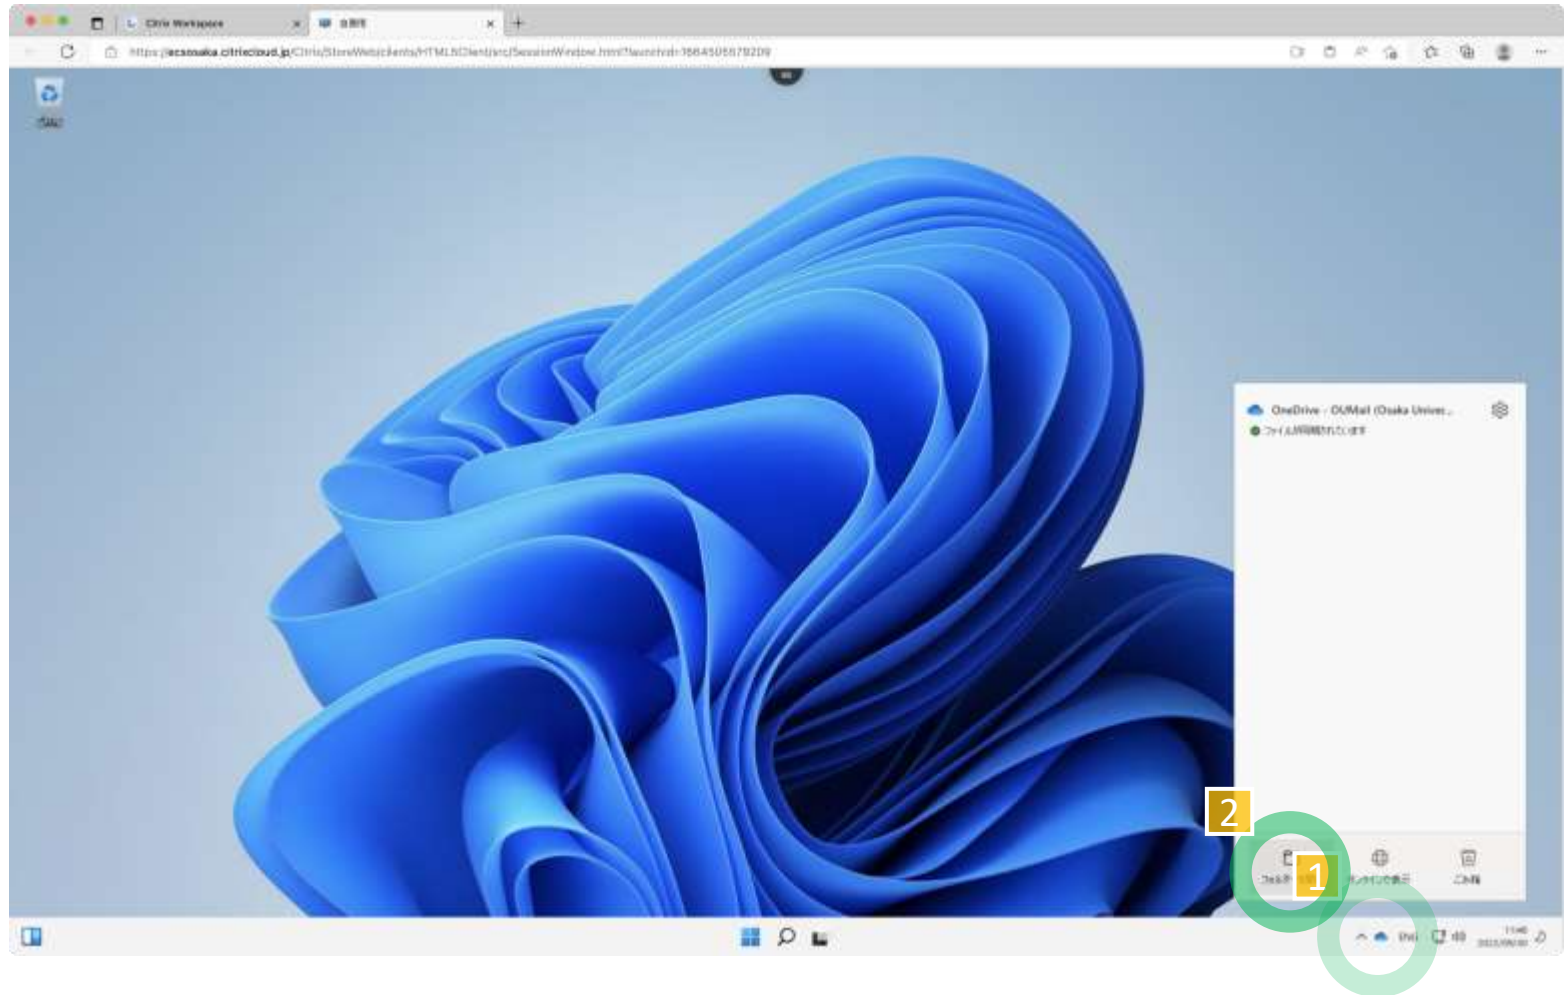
Citrix Workspace
https://ecsosaka.citrixcloud.jp/Citrix/StoreWeb/clients/HTML5Client/src/SessionWindow.html?launchid=1664505578209
ごみ箱
OneDrive - OUMail (Osaka Univer...
ファイルは同期されています
2
1
フォルダー
オンラインで表示
ごみ箱
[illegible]